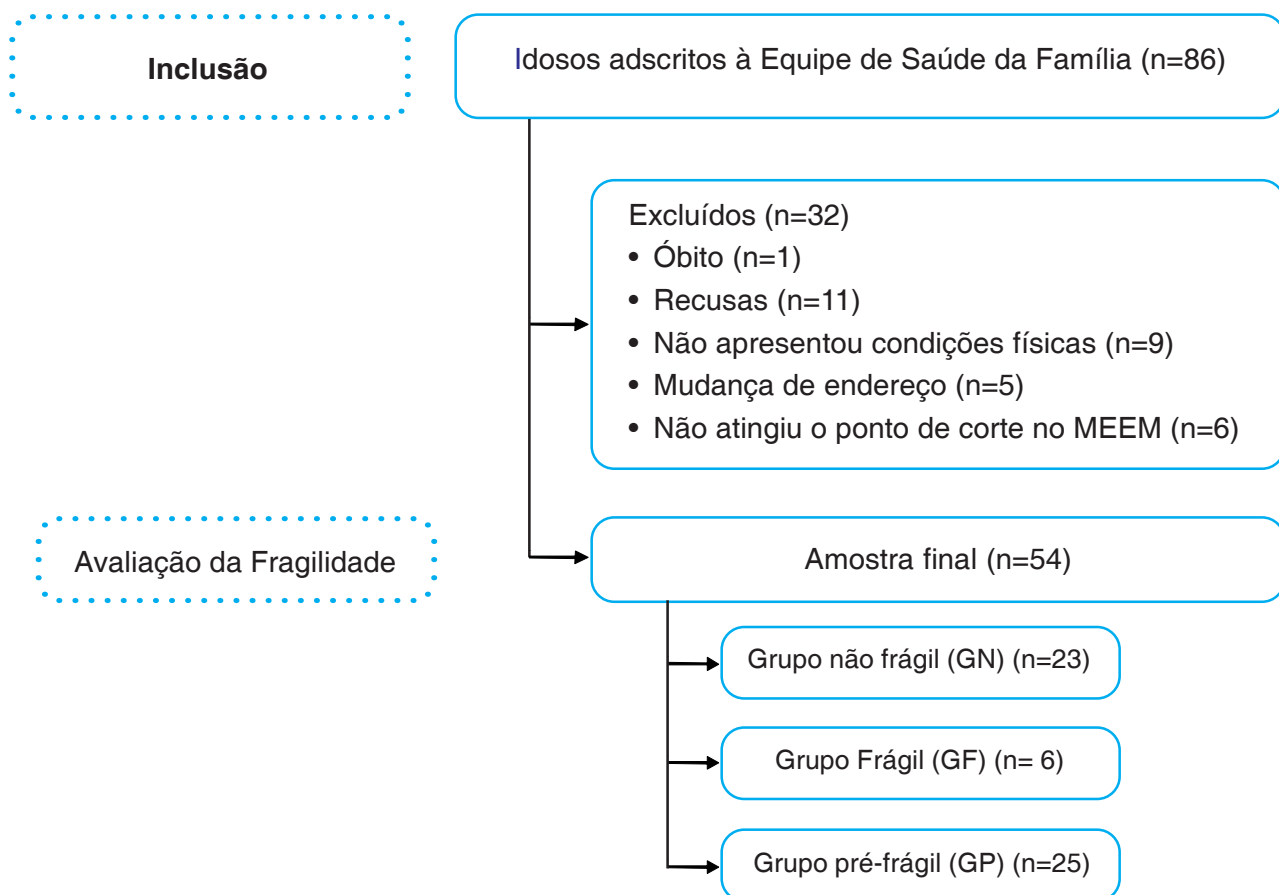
Inclusão

Idosos adscritos à Equipe de Saúde da Família (n=86)

Excluídos (n=32)
• Óbito (n=1)
• Recusas (n=11)
• Não apresentou condições físicas (n=9)
• Mudança de endereço (n=5)
• Não atingiu o ponto de corte no MEEM (n=6)

Avaliação da Fragilidade

Amostra final (n=54)

Grupo não frágil (GN) (n=23)

Grupo Frágil (GF) (n= 6)

Grupo pré-frágil (GP) (n=25)